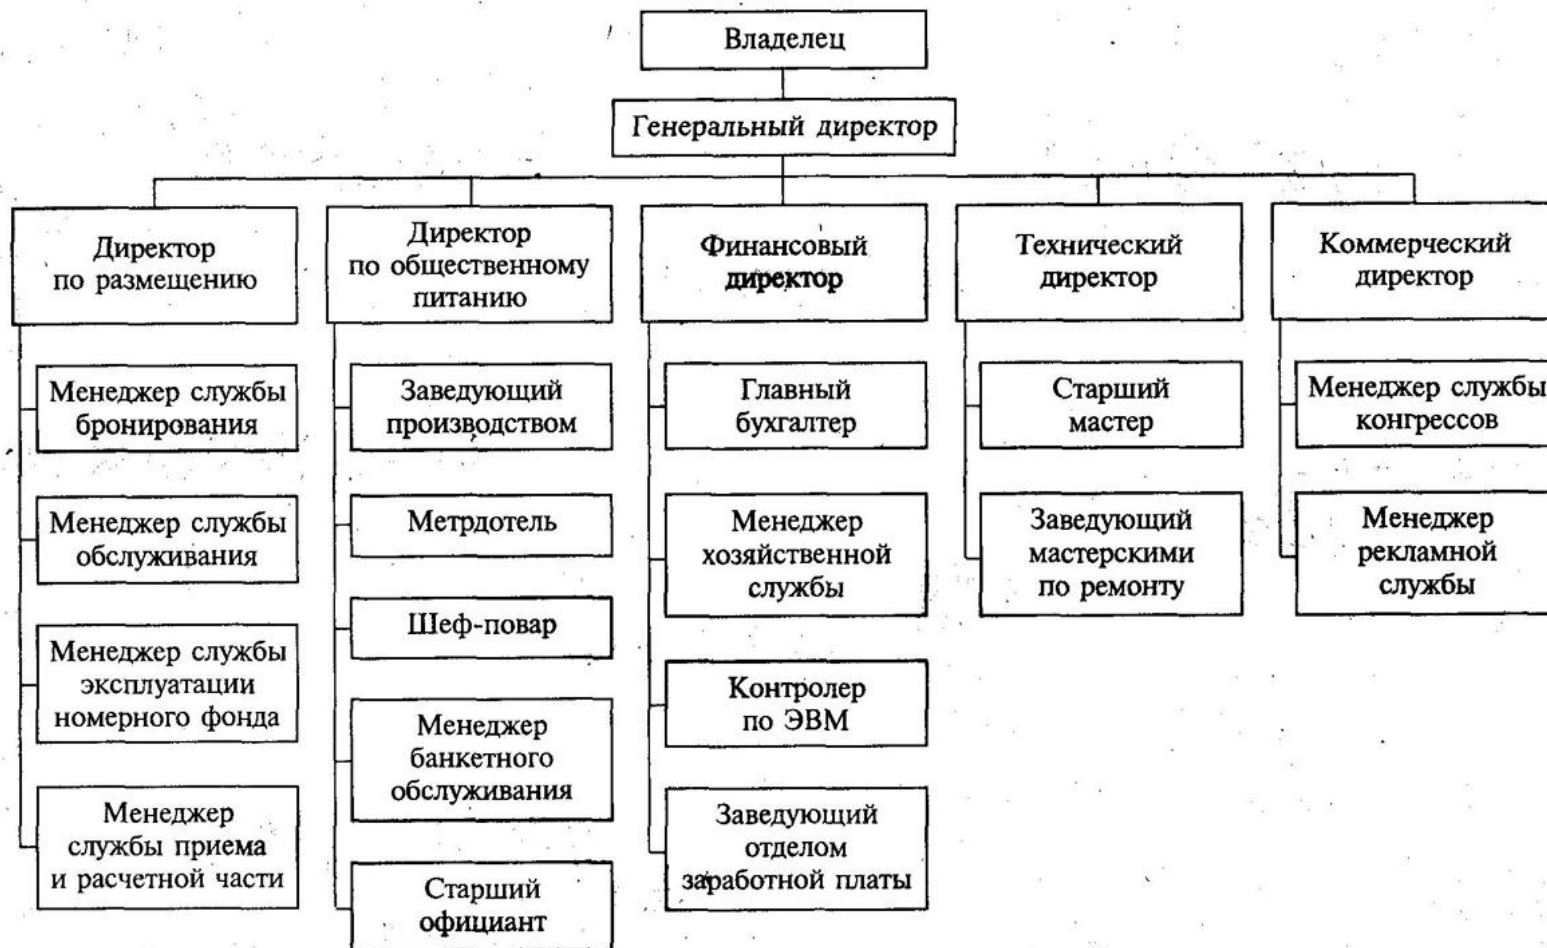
Владелец

Генеральный директор

Директор по размещению

Менеджер службы бронирования

Менеджер службы обслуживания

Менеджер службы эксплуатации номерного фонда

Менеджер службы приема и расчетной части

Директор по общественному питанию

Заведующий производством

Метрдотель

Шеф-повар

Менеджер банкетного обслуживания

Старший официант

Финансовый директор

Главный бухгалтер

Менеджер хозяйственной службы

Контролер по ЭВМ

Заведующий отделом заработной платы

Технический директор

Старший мастер

Заведующий мастерскими по ремонту

Коммерческий директор

Менеджер службы конгрессов

Менеджер рекламной службы